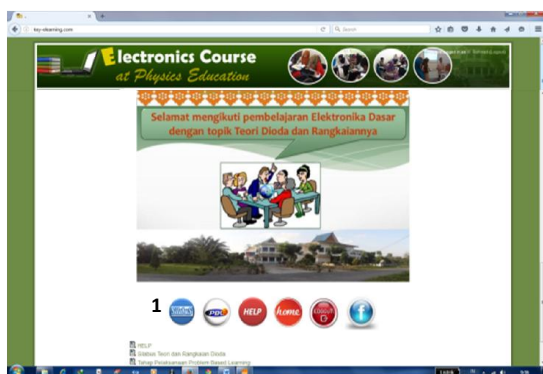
Electronics Course
at Physics Education

Selamat mengikuti pembelajaran Elektronika Dasar dengan topik Teori Dioda dan Rangkaiannya

1

HELP
home

HELP
Silabus Teori dan Rangkaian Dioda
Tahap Pelaksanaan Problem Based Learning